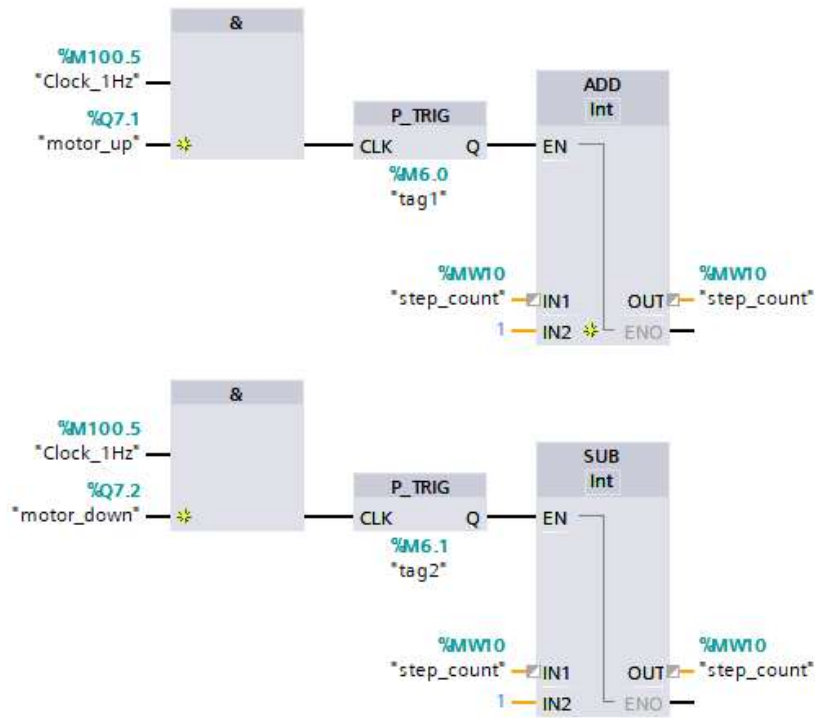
&

%M100.5
"Clock_1Hz"

%Q7.1
"motor_up"

P_TRIG
CLK Q
%M6.0
"tag1"

ADD
Int
EN

%MW10
"step_count" IN1
1 IN2

OUT %MW10
"step_count"
ENO

&

%M100.5
"Clock_1Hz"

%Q7.2
"motor_down"

P_TRIG
CLK Q
%M6.1
"tag2"

SUB
Int
EN

%MW10
"step_count" IN1
1 IN2

OUT %MW10
"step_count"
ENO